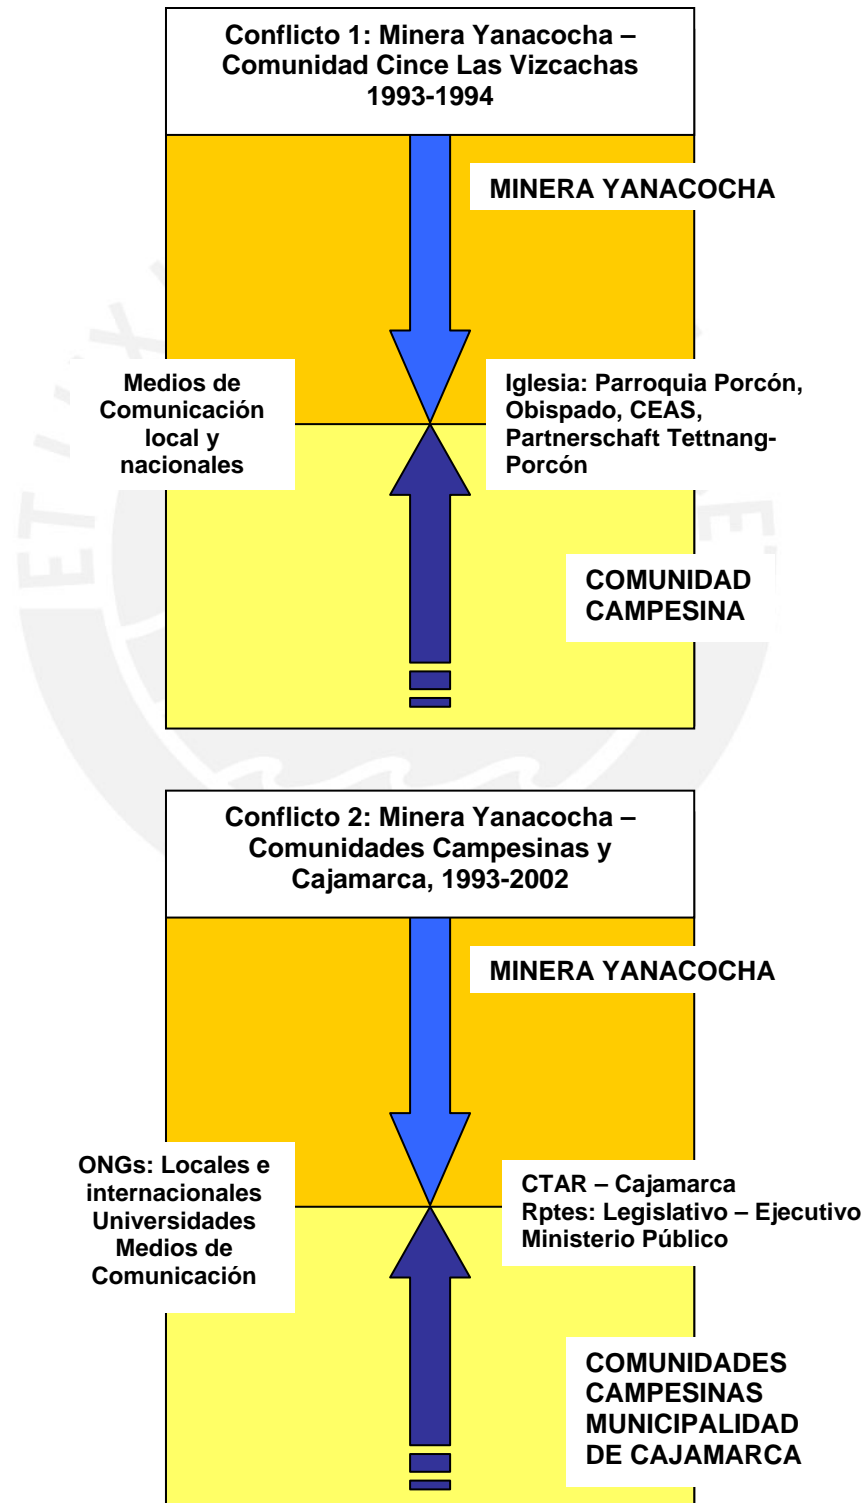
Conflicto 1: Minera Yanacocha – Comunidad Cince Las Vizcachas 1993-1994

MINERA YANACOCHA

Medios de Comunicación local y nacionales

Iglesia: Parroquia Porcón, Obispado, CEAS, Partnerschaft Tettnang-Porcón

COMUNIDAD CAMPESINA

Conflicto 2: Minera Yanacocha – Comunidades Campesinas y Cajamarca, 1993-2002

MINERA YANACOCHA

ONGs: Locales e internacionales Universidades Medios de Comunicación

CTAR – Cajamarca
Rptes: Legislativo – Ejecutivo
Ministerio Público

COMUNIDADES CAMPESINAS MUNICIPALIDAD DE CAJAMARCA